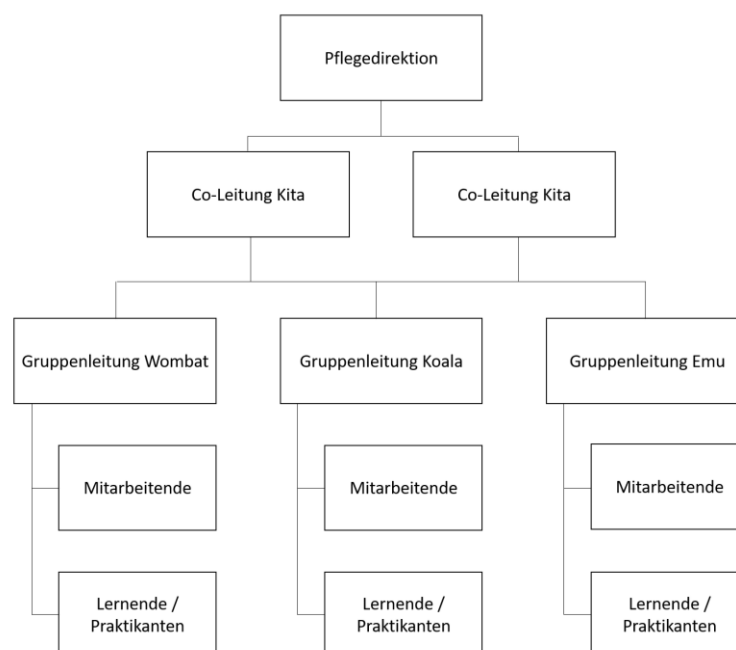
Pflegedirektion

Co-Leitung Kita

Co-Leitung Kita

Gruppenleitung Wombat

Mitarbeitende

Lernende / Praktikanten

Gruppenleitung Koala

Mitarbeitende

Lernende / Praktikanten

Gruppenleitung Emu

Mitarbeitende

Lernende / Praktikanten